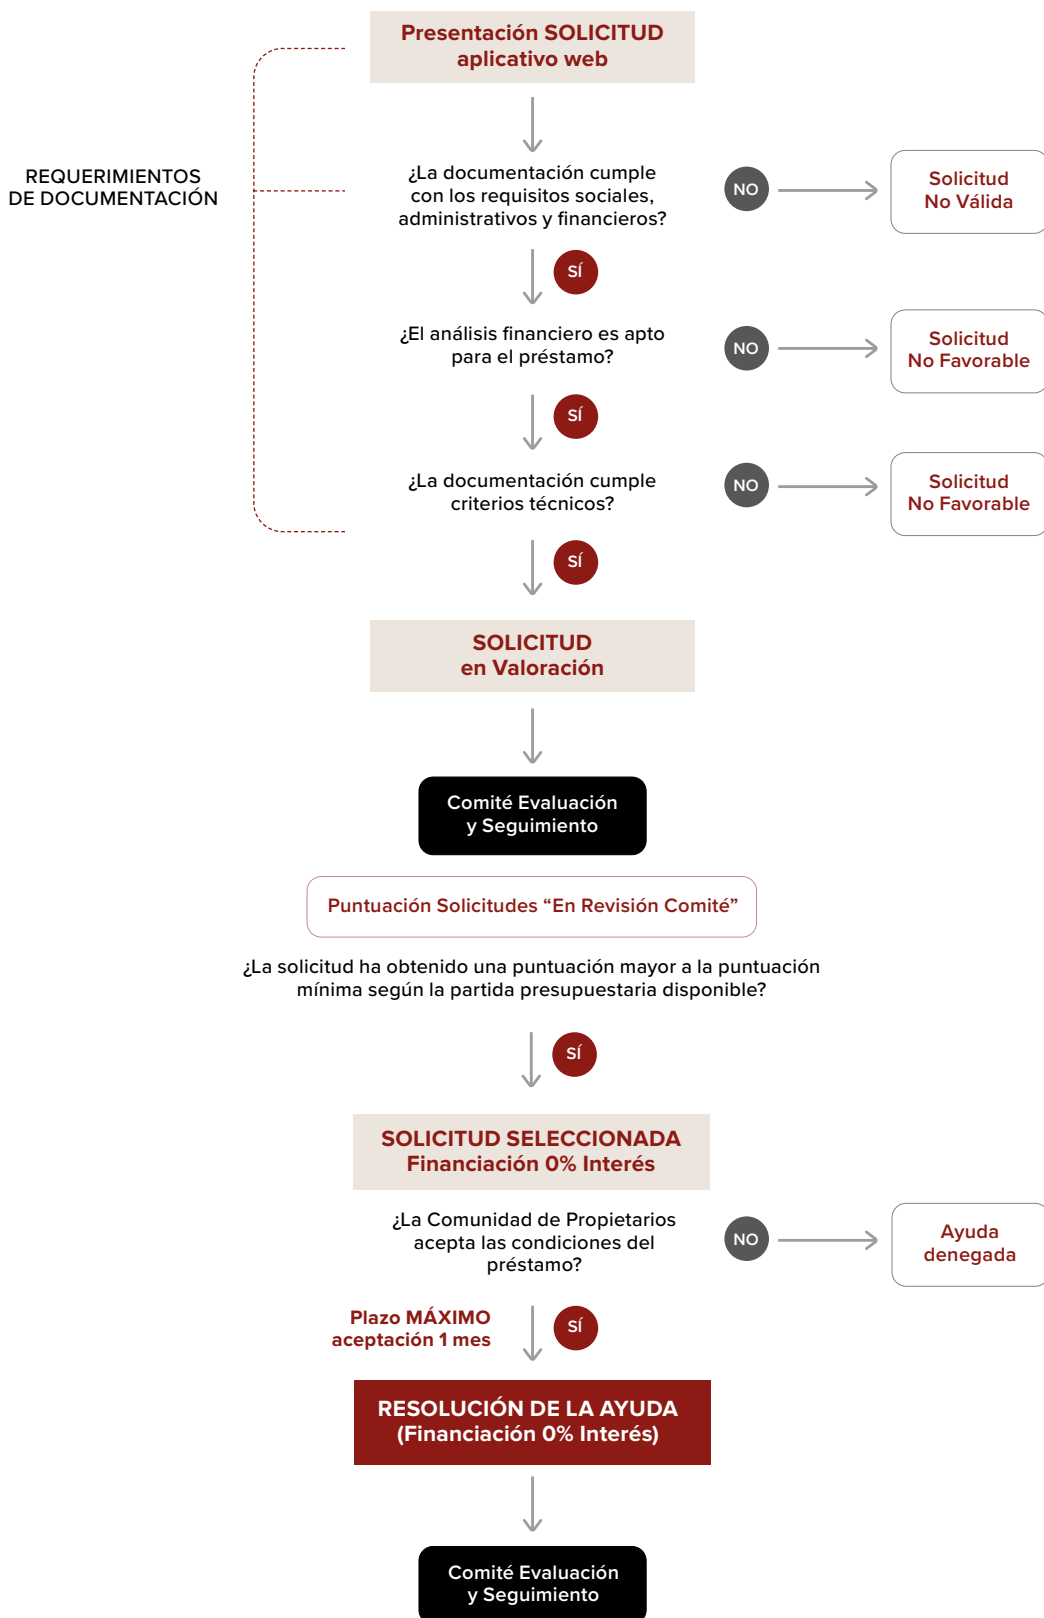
Presentación SOLICITUD aplicativo web

REQUERIMIENTOS DE DOCUMENTACIÓN

¿La documentación cumple con los requisitos sociales, administrativos y financieros?

NO

Solicitud No Válida

SÍ

¿El análisis financiero es apto para el préstamo?

NO

Solicitud No Favorable

SÍ

¿La documentación cumple criterios técnicos?

NO

Solicitud No Favorable

SÍ

SOLICITUD en Valoración

Comité Evaluación y Seguimiento

Puntuación Solicitudes “En Revisión Comité”

¿La solicitud ha obtenido una puntuación mayor a la puntuación mínima según la partida presupuestaria disponible?

SÍ

SOLICITUD SELECCIONADA Financiación 0% Interés

¿La Comunidad de Propietarios acepta las condiciones del préstamo?

NO

Ayuda denegada

Plazo MÁXIMO aceptación 1 mes

SÍ

RESOLUCIÓN DE LA AYUDA (Financiación 0% Interés)

Comité Evaluación y Seguimiento